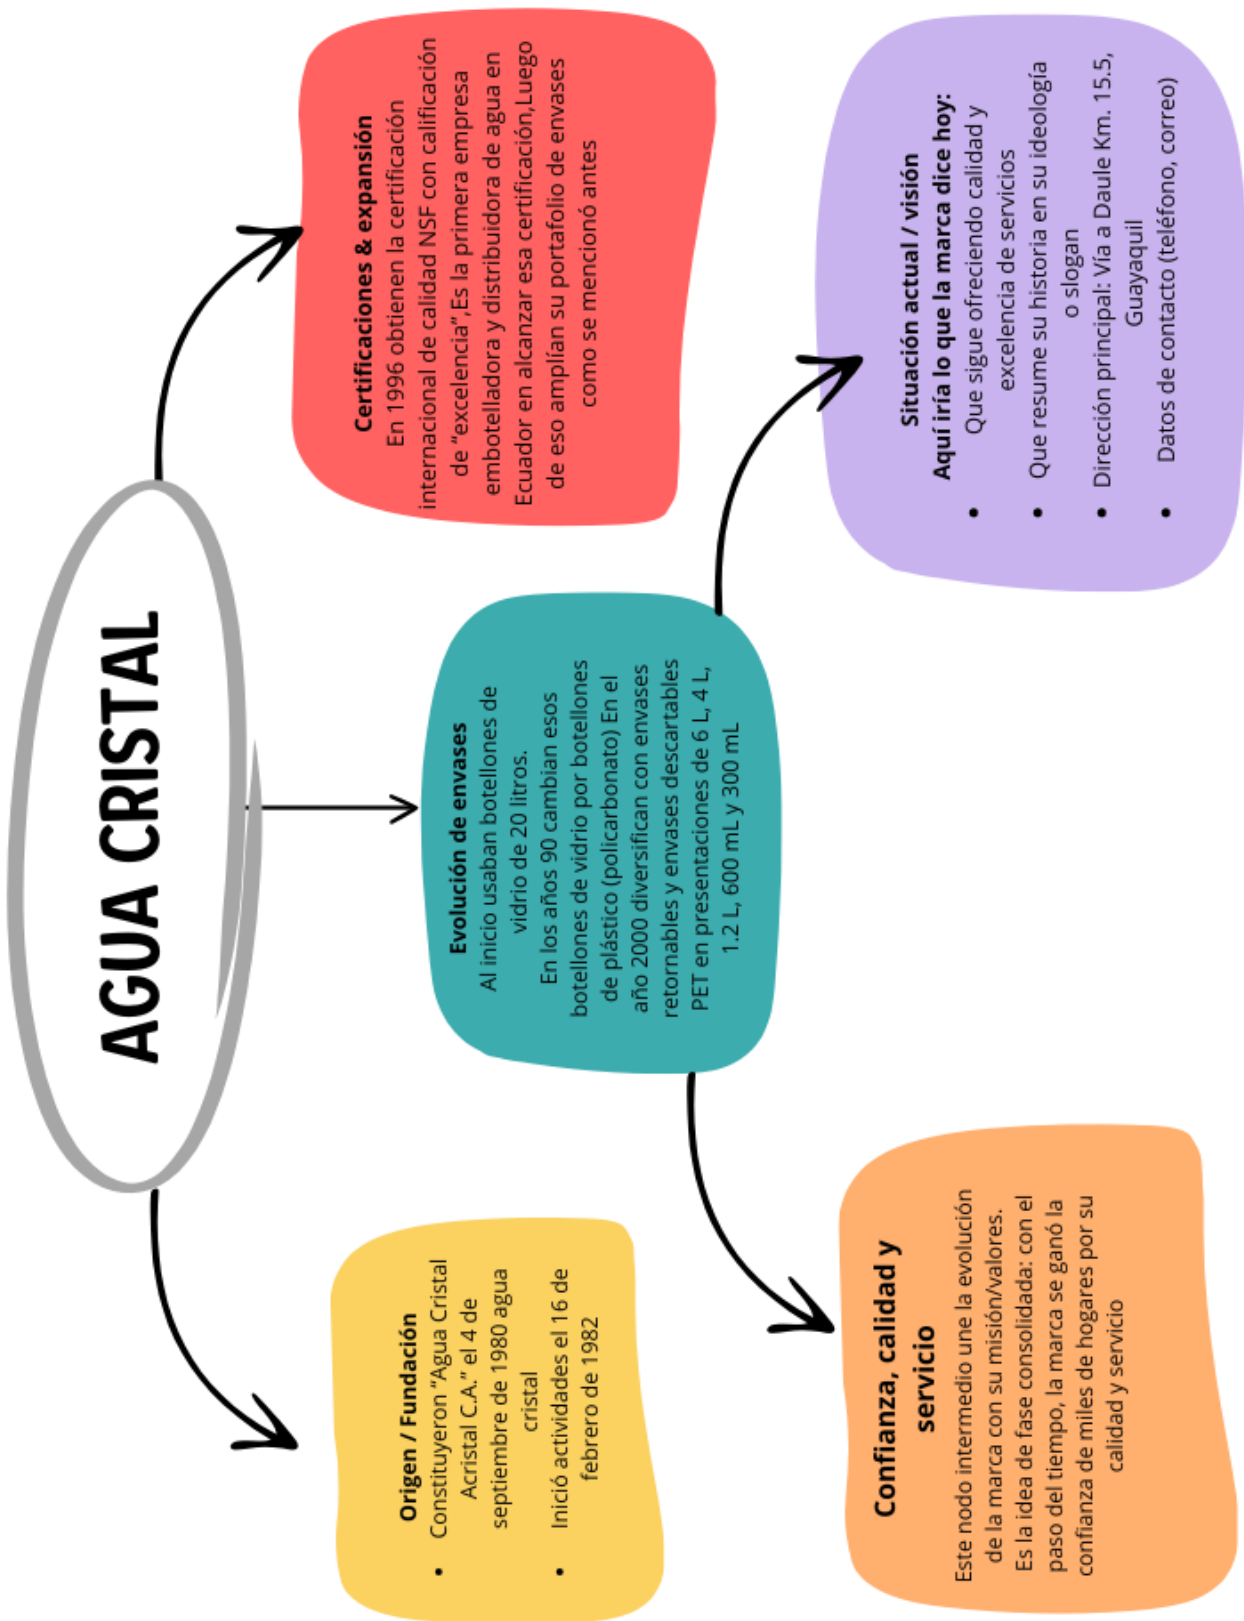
AGUA CRISTAL

Origen / Fundación
- Constituyeron "Agua Cristal Acristal C.A." el 4 de septiembre de 1980 agua cristal
- Inició actividades el 16 de febrero de 1982

Certificaciones & expansión
En 1996 obtienen la certificación internacional de calidad NSF con calificación de "excelencia",Es la primera empresa embotelladora y distribuidora de agua en Ecuador en alcanzar esa certificación,Luego de eso amplían su portafolio de envases como se mencionó antes

Evolución de envases
Al inicio usaban botellones de vidrio de 20 litros.
En los años 90 cambian esos botellones de vidrio por botellones de plástico (policarbonato) En el año 2000 diversifican con envases retornables y envases descartables PET en presentaciones de 6 L, 4 L, 1.2 L, 600 mL y 300 mL

Situación actual / visión
Aquí iría lo que la marca dice hoy:
- Que sigue ofreciendo calidad y excelencia de servicios
- Que resume su historia en su ideología o slogan
- Dirección principal: Vía a Daule Km. 15.5, Guayaquil
- Datos de contacto (teléfono, correo)

Confianza, calidad y servicio
Este nodo intermedio une la evolución de la marca con su misión/valores.
Es la idea de fase consolidada: con el paso del tiempo, la marca se ganó la confianza de miles de hogares por su calidad y servicio